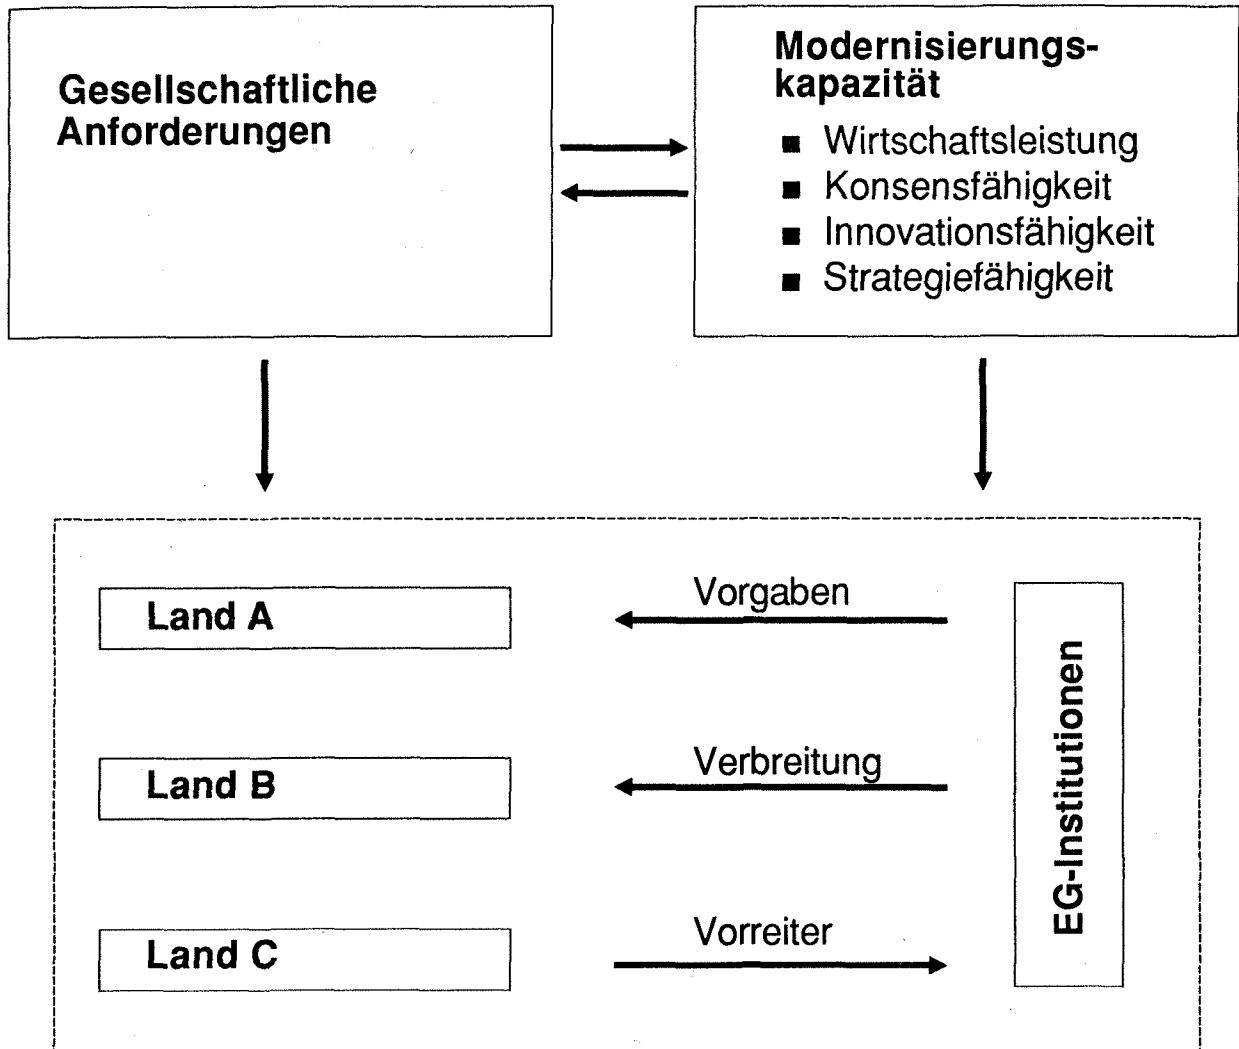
Gesellschaftliche Anforderungen

Modernisierungskapazität

■ Wirtschaftsleistung
■ Konsensfähigkeit
■ Innovationsfähigkeit
■ Strategiefähigkeit

Land A

Vorgaben

Land B

Verbreitung

Land C

Vorreiter

EG-Institutionen